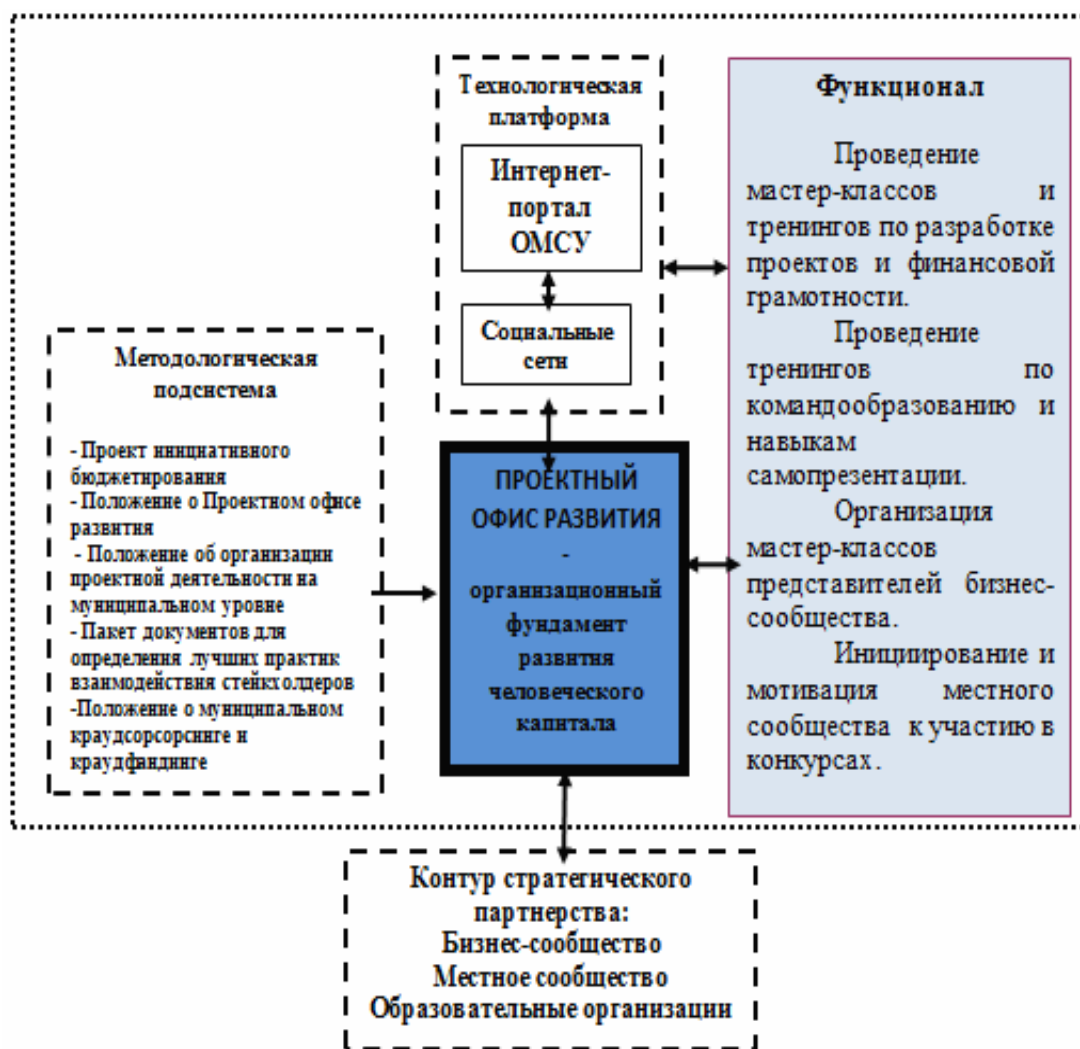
Технологическая платформа

Интернет-портал ОМСУ

Социальные сети

Функционал

Проведение мастер-классов и тренингов по разработке проектов и финансовой грамотности.

Проведение тренингов по командообразованию и навыкам самопрезентации.

Организация мастер-классов представителей бизнес-сообщества.

Инициирование и мотивация местного сообщества к участию в конкурсах.

Методологическая подсистема

- Проект инициативного бюджетирования
- Положение о Проектном офисе развития
- Положение об организации проектной деятельности на муниципальном уровне
- Пакет документов для определения лучших практик взаимодействия стейкхолдеров
-Положение о муниципальном краудсорсорсинге и краудфандинге

ПРОЕКТНЫЙ ОФИС РАЗВИТИЯ - организационный фундамент развития человеческого капитала

Контур стратегического партнерства:
Бизнес-сообщество
Местное сообщество
Образовательные организации